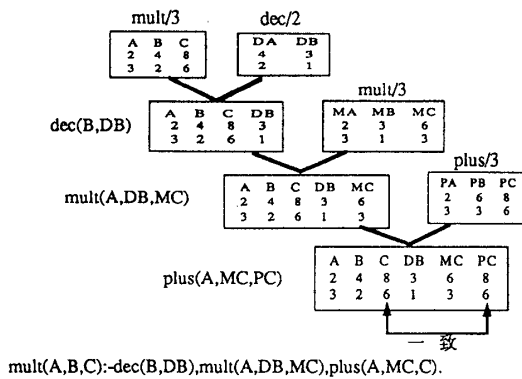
mult/3

| A | B | C |
|---|---|---|
| 2 | 4 | 8 |
| 3 | 2 | 6 |

dec/2

| DA | DB |
|---|---|
| 4 | 3 |
| 2 | 1 |

dec(B,DB)

| A | B | C | DB |
|---|---|---|---|
| 2 | 4 | 8 | 3 |
| 3 | 2 | 6 | 1 |

mult/3

| MA | MB | MC |
|---|---|---|
| 2 | 3 | 6 |
| 3 | 1 | 3 |

mult(A,DB,MC)

| A | B | C | DB | MC |
|---|---|---|---|---|
| 2 | 4 | 8 | 3 | 6 |
| 3 | 2 | 6 | 1 | 3 |

plus/3

| PA | PB | PC |
|---|---|---|
| 2 | 6 | 8 |
| 3 | 3 | 6 |

plus(A,MC,PC)

| A | B | C | DB | MC | PC |
|---|---|---|---|---|---|
| 2 | 4 | 8 | 3 | 6 | 8 |
| 3 | 2 | 6 | 1 | 3 | 6 |

一 致

mult(A,B,C):-dec(B,DB),mult(A,DB,MC),plus(A,MC,C).